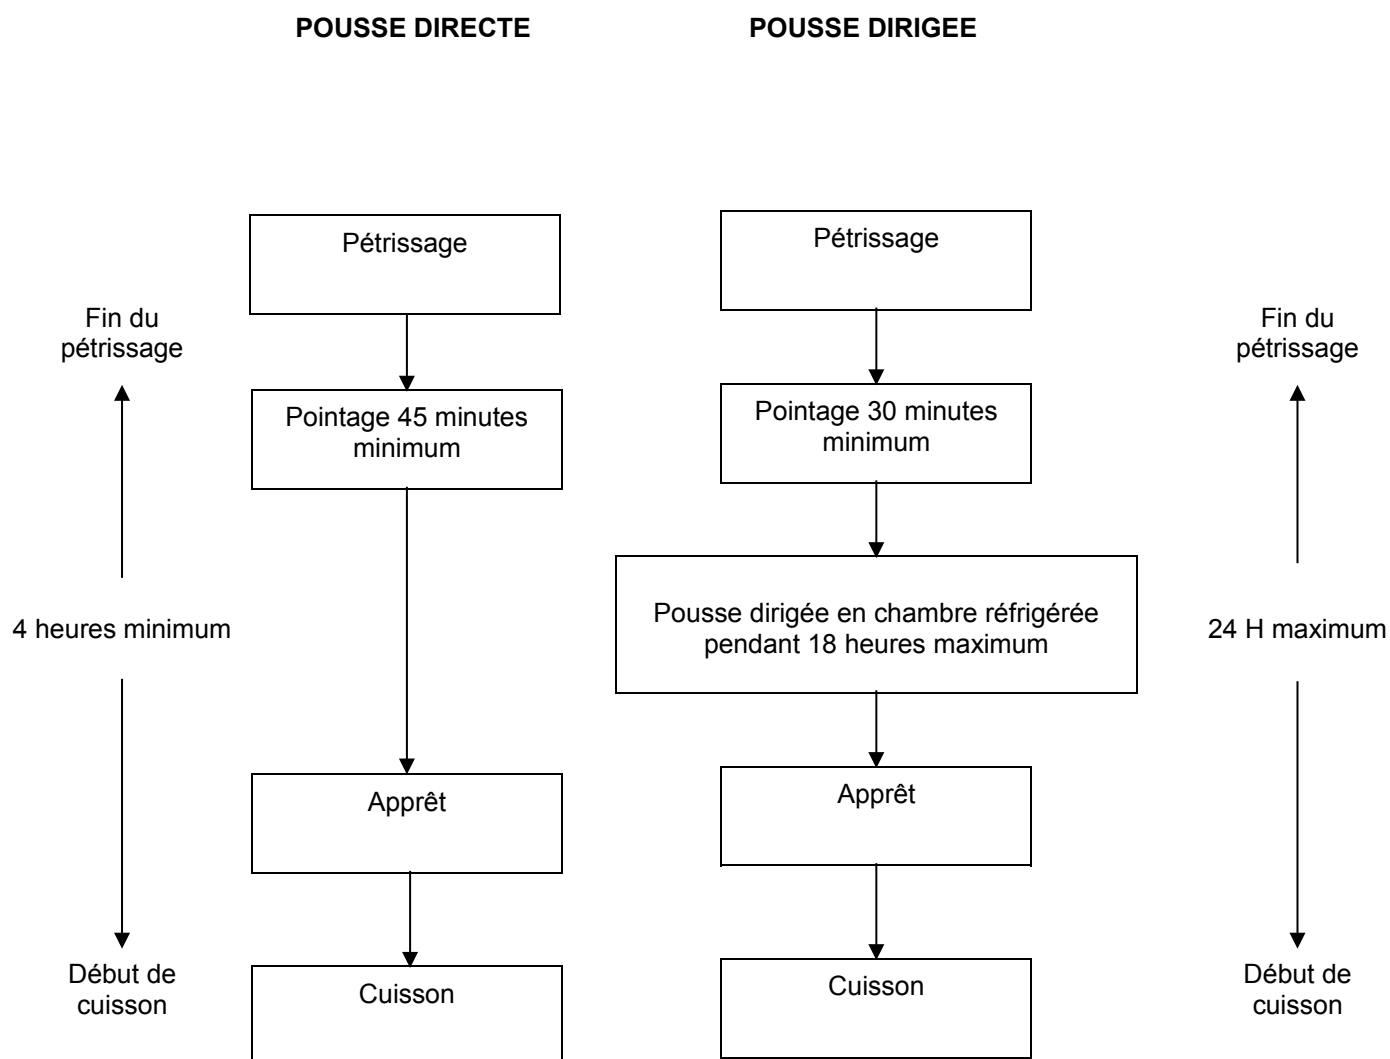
POUSSE DIRECTE

Pétrissage

Pointage 45 minutes minimum

Apprêt

Cuisson

Fin du pétrissage

4 heures minimum

Début de cuisson

POUSSE DIRIGEE

Pétrissage

Pointage 30 minutes minimum

Pousse dirigée en chambre réfrigérée pendant 18 heures maximum

Apprêt

Cuisson

Fin du pétrissage

24 H maximum

Début de cuisson